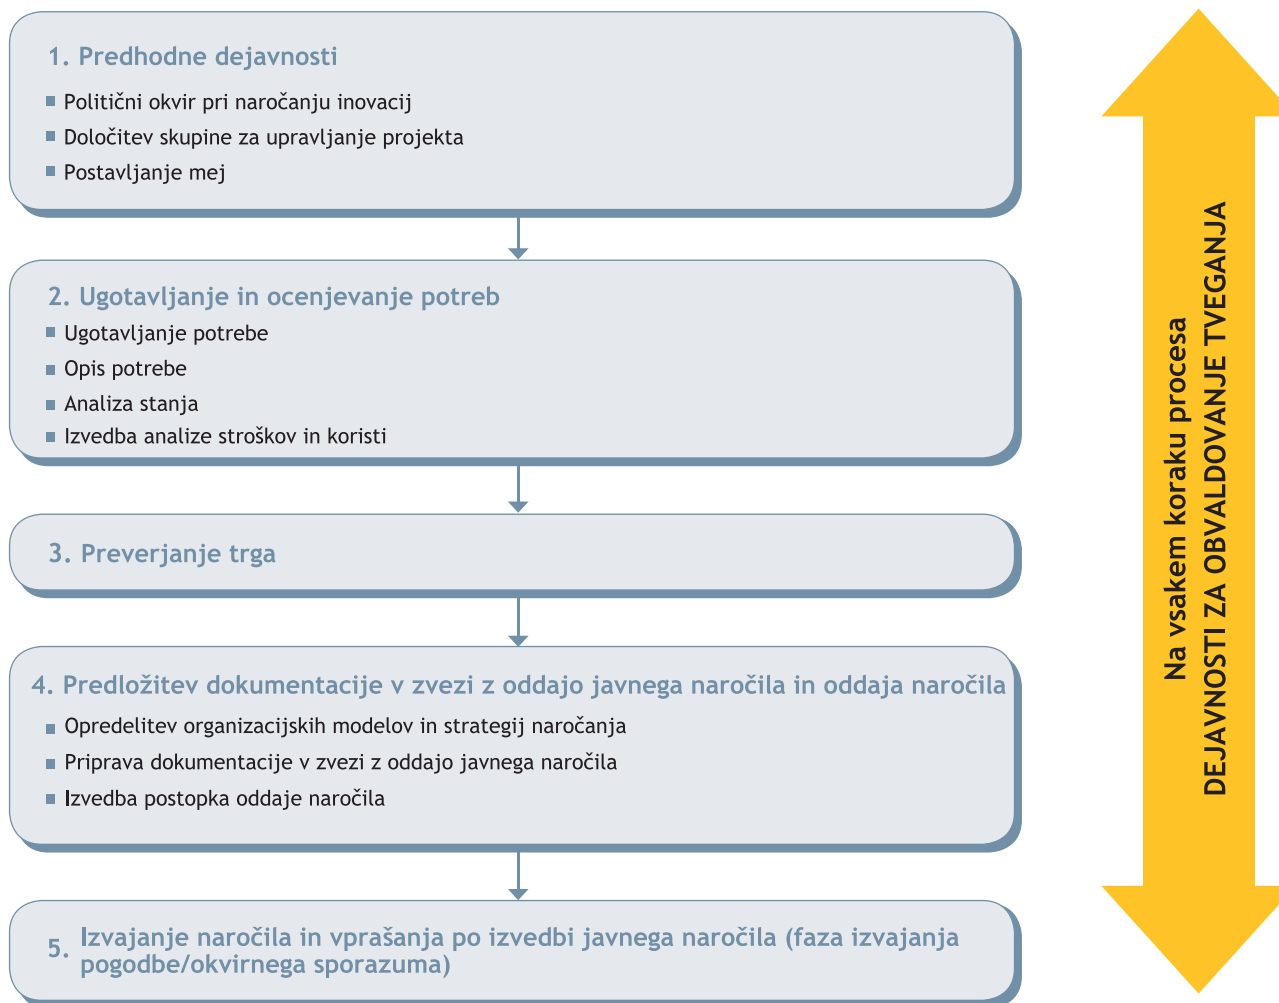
1. Predhodne dejavnosti

Politični okvir pri naročanju inovacij

Določitev skupine za upravljanje projekta

Postavljanje mej

2. Ugotavljanje in ocenjevanje potreb

Ugotavljanje potrebe

Opis potrebe

Analiza stanja

Izvedba analize stroškov in koristi

3. Preverjanje trga

4. Predložitev dokumentacije v zvezi z oddajo javnega naročila in oddaja naročila

Opredelitev organizacijskih modelov in strategij naročanja

Priprava dokumentacije v zvezi z oddajo javnega naročila

Izvedba postopka oddaje naročila

5. Izvajanje naročila in vprašanja po izvedbi javnega naročila (faza izvajanja pogodbe/okvirnega sporazuma)

Na vsakem koraku procesa
DEJAVNOSTI ZA OBVALDOVANJE TVEGANJA